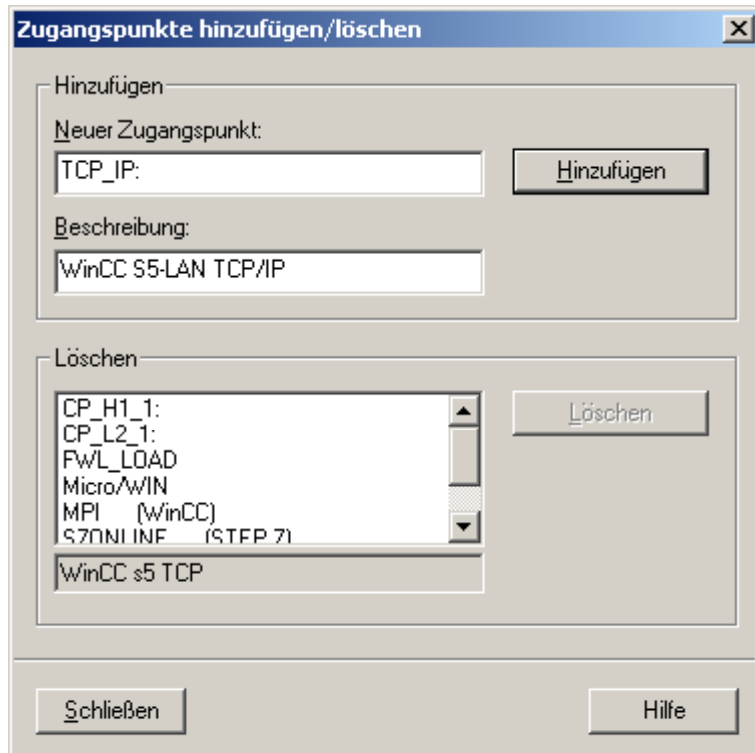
Zugangspunkte hinzufügen/löschen

Hinzufügen

Neuer Zugangspunkt:

TCP_IP:

Hinzufügen

Beschreibung:

WinCC S5-LAN TCP/IP

Löschen

CP_H1_1:
CP_L2_1:
FWL_LOAD
Micro/WIN
MPI (WinCC)
S7ONLINE (STEP 7)

Löschen

WinCC s5 TCP

Schließen

Hilfe